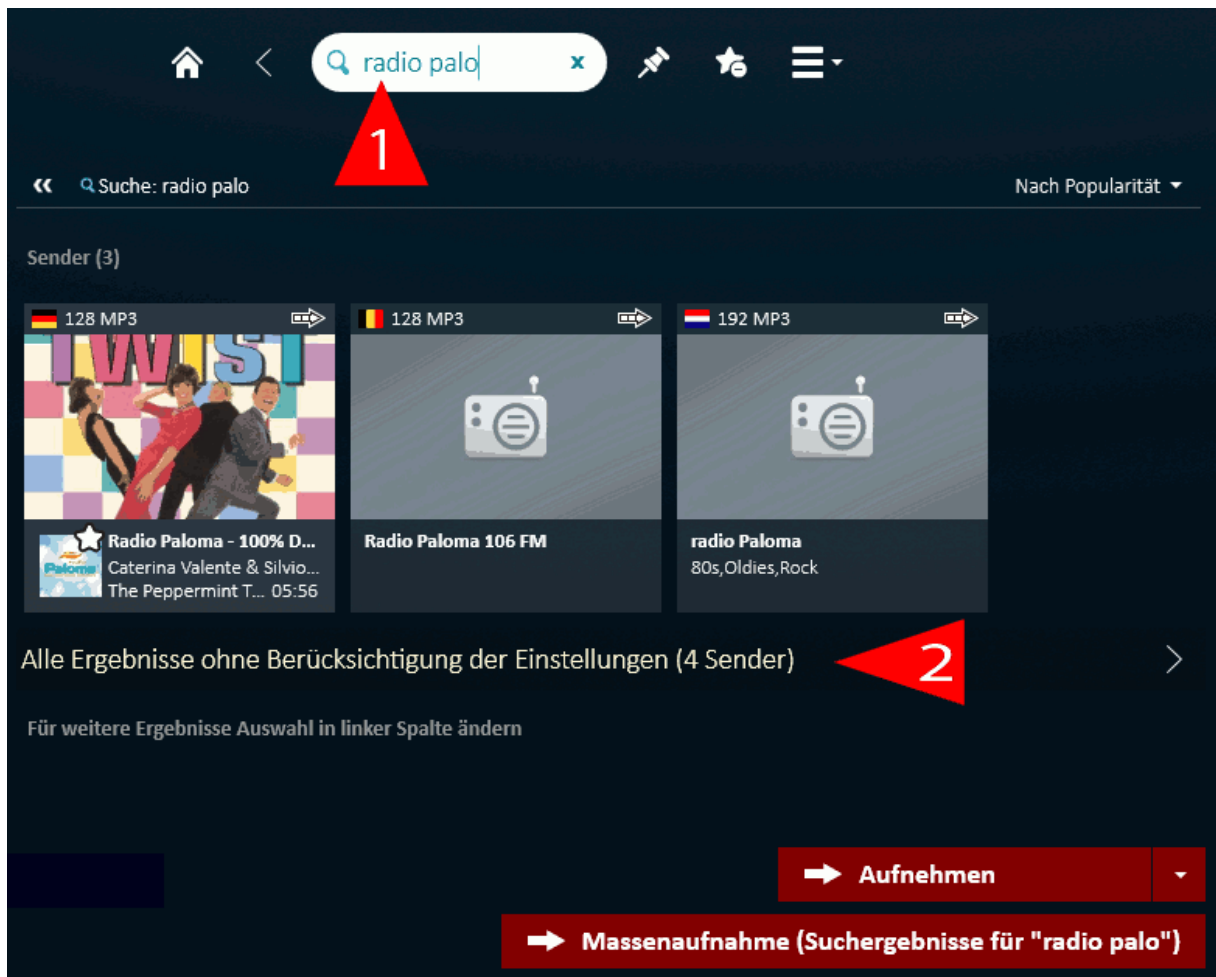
radio palo

1

Suche: radio palo

Nach Popularität

Sender (3)

128 MP3

TWIST

Radio Paloma - 100% D...
Caterina Valente & Silvio...
The Peppermint T... 05:56

128 MP3

Radio Paloma 106 FM

192 MP3

radio Paloma
80s,Oldies,Rock

Alle Ergebnisse ohne Berücksichtigung der Einstellungen (4 Sender)

2

Für weitere Ergebnisse Auswahl in linker Spalte ändern

Aufnehmen

Massenaufnahme (Suchergebnisse für "radio palo")